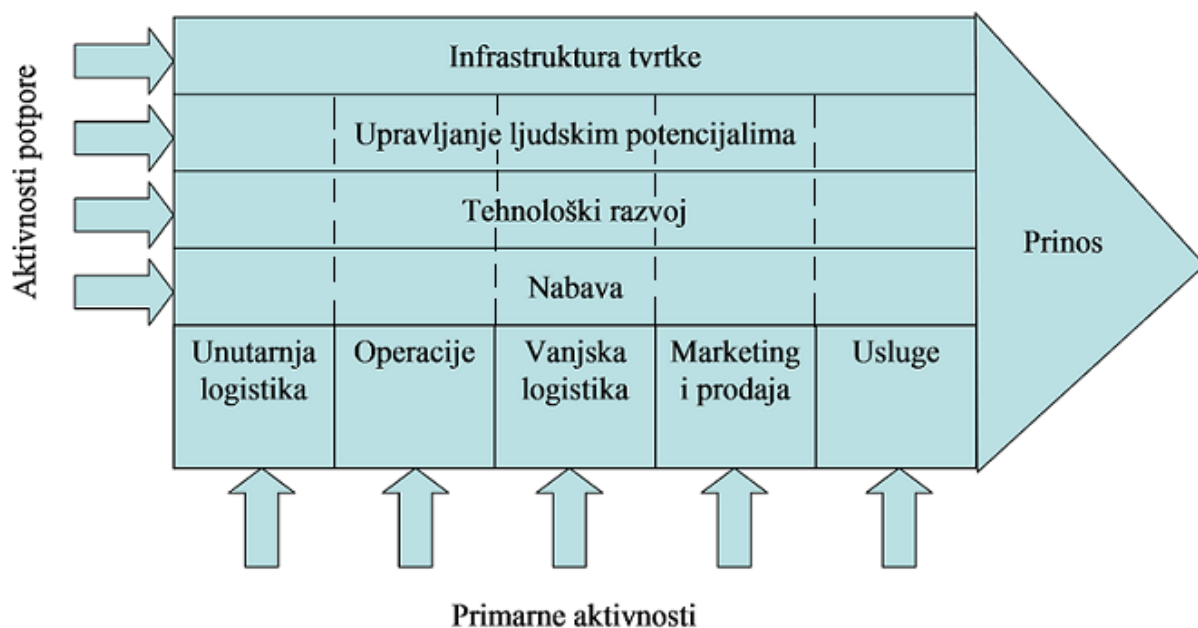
Aktivnosti potpore

Infrastruktura tvrtke

Upravljanje ljudskim potencijalima

Tehnološki razvoj

Nabava

Prinos

| Unutarnja logistika | Operacije | Vanjska logistika | Marketing i prodaja | Usluge |
|---|---|---|---|---|

Primarne aktivnosti